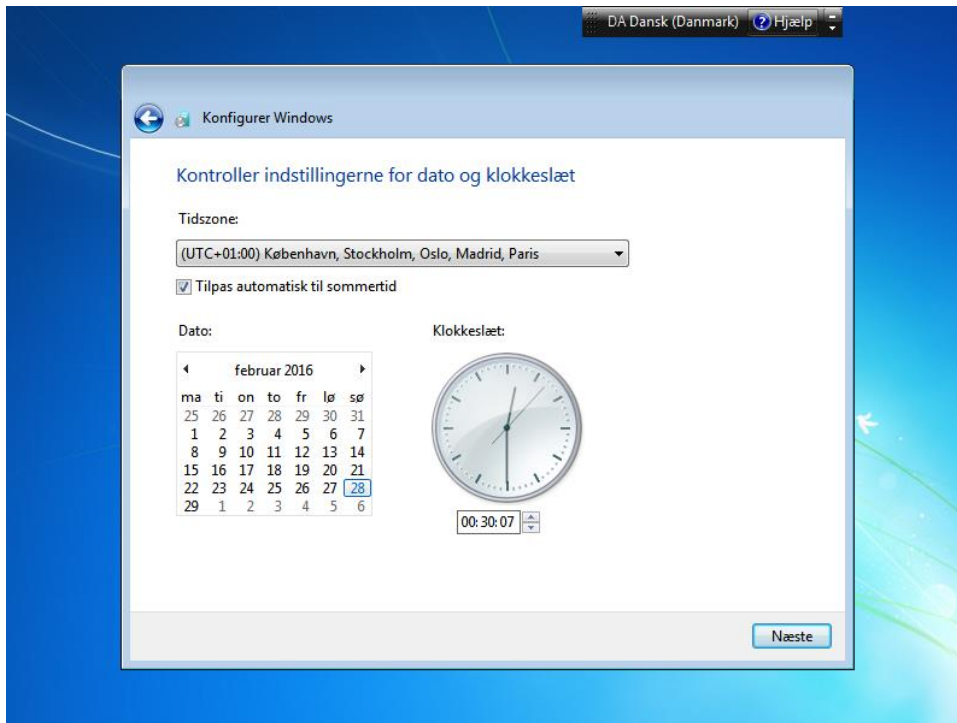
DA Dansk (Danmark) Hjælp

Konfigurer Windows

Kontroller indstillingerne for dato og klokkeslæt

Tidszone:

(UTC+01:00) København, Stockholm, Oslo, Madrid, Paris

Tilpas automatisk til sommertid

Dato:

februar 2016

| ma | ti | on | to | fr | lø | sø |
|---|---|---|---|---|---|---|
| 25 | 26 | 27 | 28 | 29 | 30 | 31 |
| 1 | 2 | 3 | 4 | 5 | 6 | 7 |
| 8 | 9 | 10 | 11 | 12 | 13 | 14 |
| 15 | 16 | 17 | 18 | 19 | 20 | 21 |
| 22 | 23 | 24 | 25 | 26 | 27 | 28 |
| 29 | 1 | 2 | 3 | 4 | 5 | 6 |

Klokkeslæt:

00:30:07

Næste